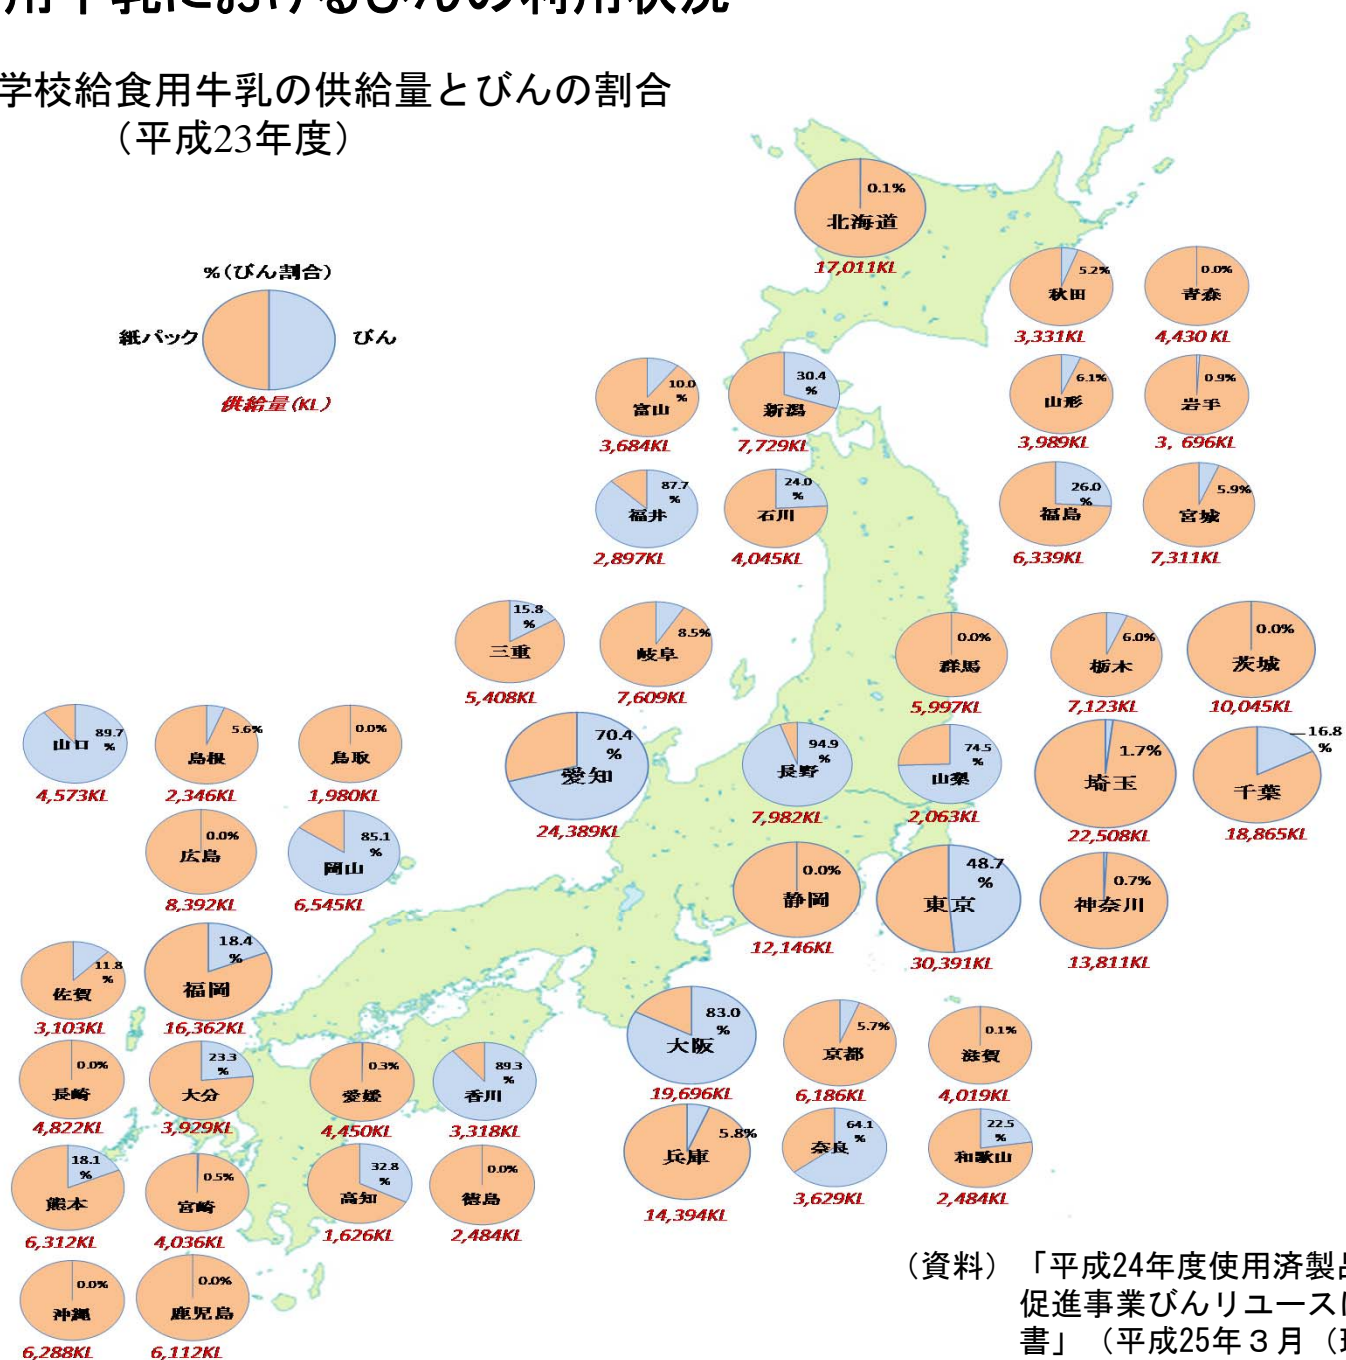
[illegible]

学校給食用牛乳の供給量とびんの割合
（平成23年度）

%（びん割合）
紙パック
びん
供給量（KL）

0.1%
北海道
17,011KL

5.2%
秋田
3,331KL

0.0%
青森
4,430 KL

10.0 %
富山
3,684KL

30.4 %
新潟
7,729KL

6.1%
山形
3,989KL

0.9%
岩手
3，696KL

87.7 %
福井
2,897KL

24.0 %
石川
4,045KL

26.0 %
福島
6,339KL

5.9%
宮城
7,311KL

15.8 %
三重
5,408KL

8.5%
岐阜
7,609KL

0.0%
群馬
5,997KL

6.0%
栃木
7,123KL

0.0%
茨城
10,045KL

89.7 %
山口
4,573KL

5.6%
島根
2,346KL

0.0%
鳥取
1,980KL

70.4 %
愛知
24,389KL

94.9 %
長野
7,982KL

74.5 %
山梨
2,063KL

1.7%
埼玉
22,508KL

16.8 %
千葉
18,865KL

0.0%
広島
8,392KL

85.1 %
岡山
6,545KL

0.0%
静岡
12,146KL

48.7 %
東京
30,391KL

0.7%
神奈川
13,811KL

11.8 %
佐賀
3,103KL

18.4 %
福岡
16,362KL

83.0 %
大阪
19,696KL

5.7%
京都
6,186KL

0.1%
滋賀
4,019KL

0.0%
長崎
4,822KL

23.3 %
大分
3,929KL

0.3%
愛媛
4,450KL

89.3 %
香川
3,318KL

5.8%
兵庫
14,394KL

64.1 %
奈良
3,629KL

22.5 %
和歌山
2,484KL

18.1 %
熊本
6,312KL

0.5%
宮崎
4,036KL

32.8 %
高知
1,626KL

0.0%
徳島
2,484KL

0.0%
沖縄
6,288KL

0.0%
鹿児島
6,112KL

（資料）「平成24年度使用済製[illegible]
促進事業びんリユース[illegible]
書」（平成25年３月（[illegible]